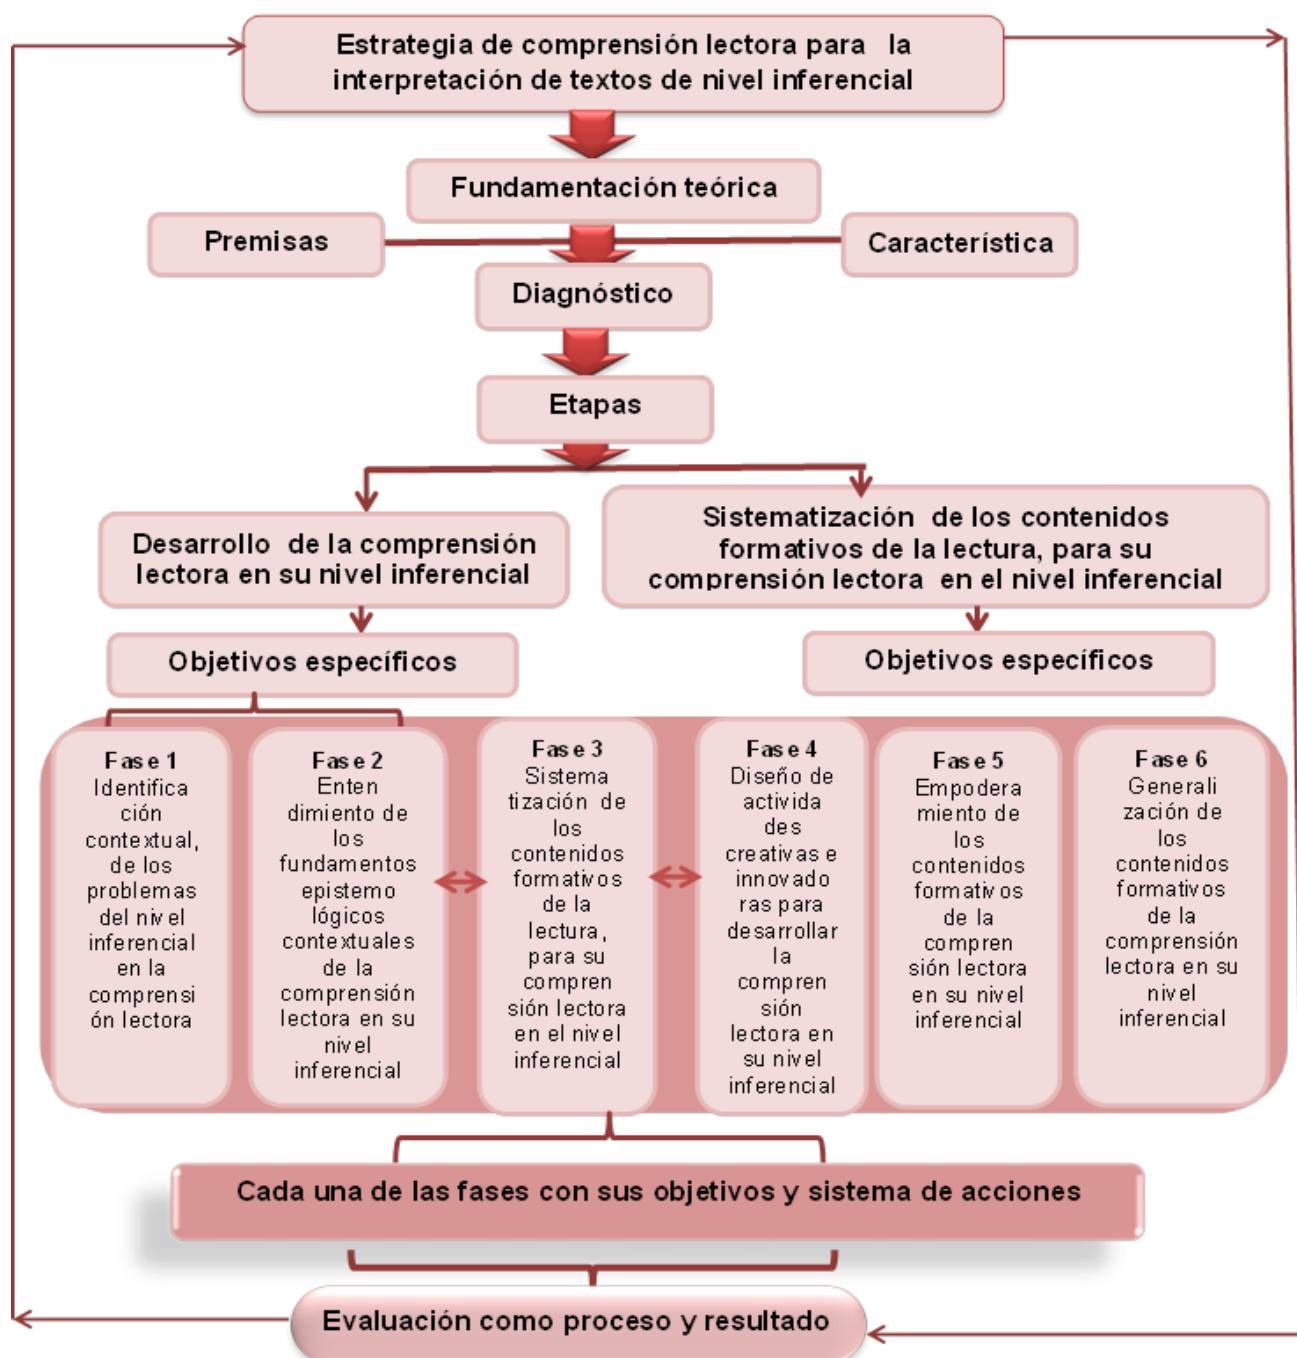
Estrategia de comprensión lectora para la interpretación de textos de nivel inferencial

Fundamentación teórica

Premisas

Característica

Diagnóstico

Etapas

Desarrollo de la comprensión lectora en su nivel inferencial

Sistematización de los contenidos formativos de la lectura, para su comprensión lectora en el nivel inferencial

Objetivos específicos

Objetivos específicos

Fase 1
Identificación contextual, de los problemas del nivel inferencial en la comprensión lectora

Fase 2
Entendimiento de los fundamentos epistemológicos contextuales de la comprensión lectora en su nivel inferencial

Fase 3
Sistematización de los contenidos formativos de la lectura, para su comprensión lectora en el nivel inferencial

Fase 4
Diseño de actividades creativas e innovadoras para desarrollar la comprensión lectora en su nivel inferencial

Fase 5
Empoderamiento de los contenidos formativos de la comprensión lectora en su nivel inferencial

Fase 6
Generalización de los contenidos formativos de la comprensión lectora en su nivel inferencial

Cada una de las fases con sus objetivos y sistema de acciones

Evaluación como proceso y resultado